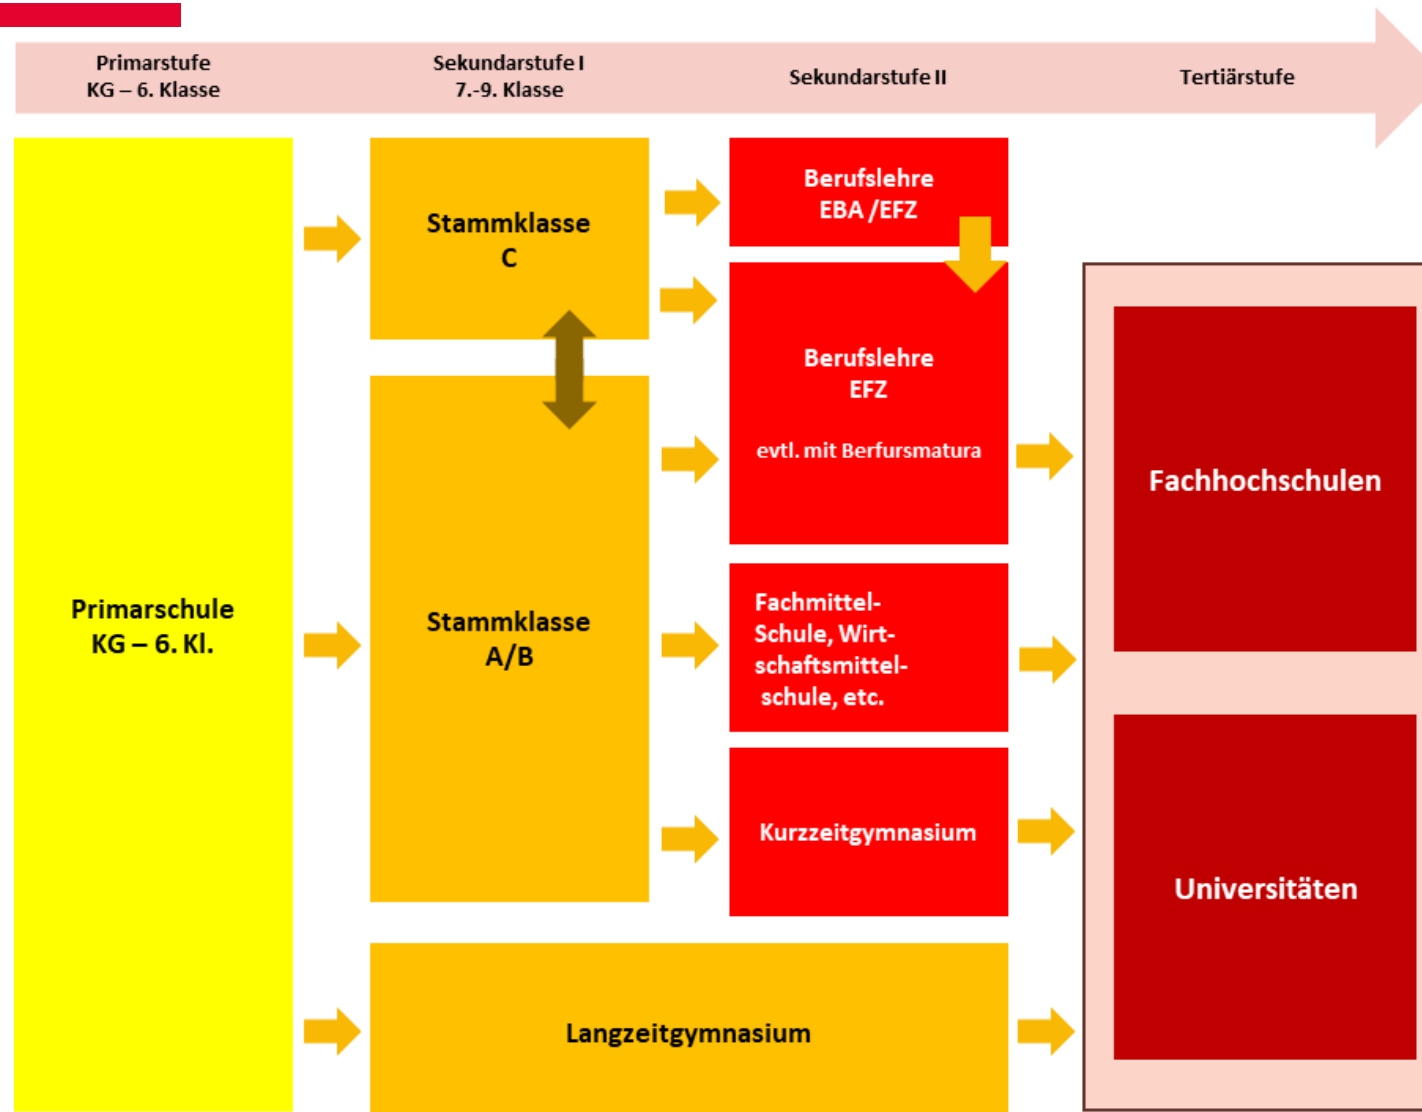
Primarstufe
KG – 6. Klasse

Sekundarstufe I
7.-9. Klasse

Sekundarstufe II

Tertiärstufe

Primarschule
KG – 6. Kl.

Stammklasse
C

Stammklasse
A/B

Berufslehre
EBA / EFZ

Berufslehre
EFZ

evtl. mit Berfursmatura

Fachmittel-Schule, Wirtschaftsmittelschule, etc.

Kurzzeitgymnasium

Langzeitgymnasium

Fachhochschulen

Universitäten